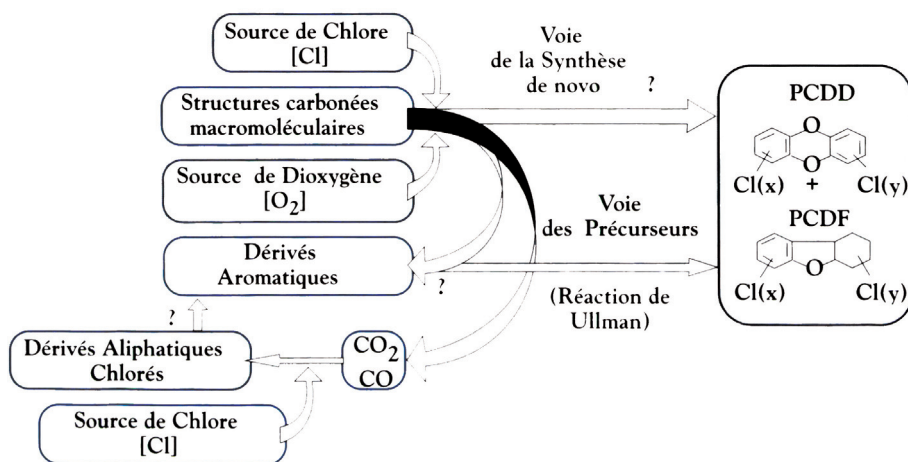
Source de Chlore [Cl]

Structures carbonées macromoléculaires

Source de Dioxygène [$O_2$]

Dérivés Aromatiques

?

Dérivés Aliphatiques Chlorés

$CO_2$
CO

Source de Chlore [Cl]

Voie de la Synthèse de novo ?

Voie des Précurseurs

?

(Réaction de Ullman)

PCDD
O
O
Cl(x) + Cl(y)

PCDF
O
Cl(x) Cl(y)